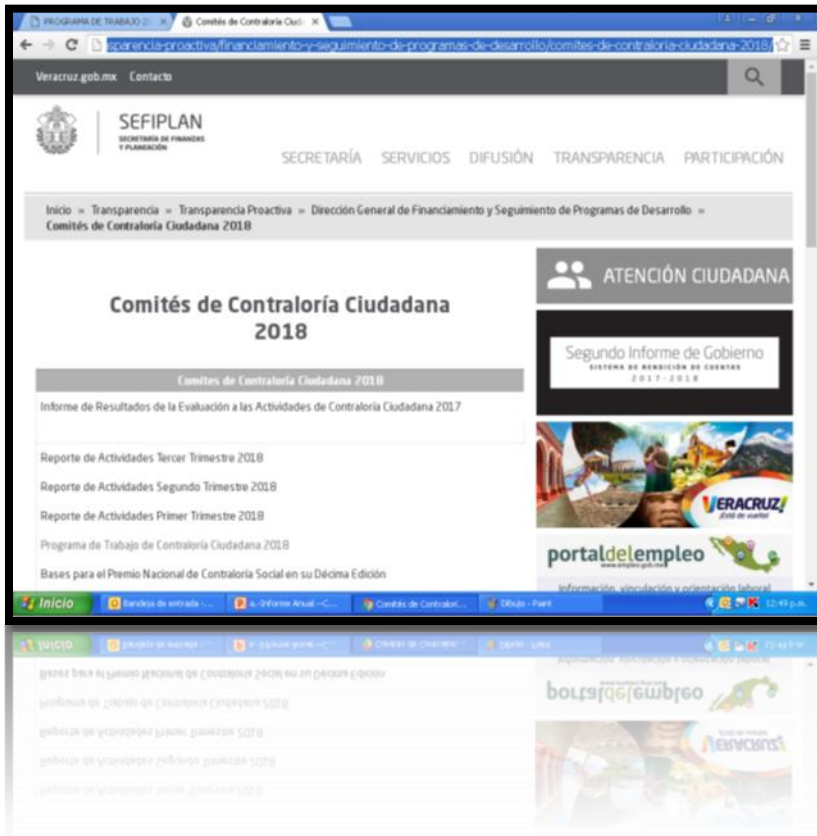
PROGRAMA DE TRABAJO 2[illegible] × Comités de Contraloría Ciud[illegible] ×

sparencia-proactiva/financiamiento-y-seguimiento-de-programas-de-desarrollo/comites-de-contraloria-ciudadana-2018/

Veracruz.gob.mx Contacto

SEFIPLAN
SECRETARÍA DE FINANZAS Y PLANEACIÓN

SECRETARÍA SERVICIOS DIFUSIÓN TRANSPARENCIA PARTICIPACIÓN

Inicio » Transparencia » Transparencia Proactiva » Dirección General de Financiamiento y Seguimiento de Programas de Desarrollo » Comités de Contraloría Ciudadana 2018

Comités de Contraloría Ciudadana 2018

Comites de Contraloría Ciudadana 2018

Informe de Resultados de la Evaluación a las Actividades de Contraloría Ciudadana 2017

Reporte de Actividades Tercer Trimestre 2018

Reporte de Actividades Segundo Trimestre 2018

Reporte de Actividades Primer Trimestre 2018

Programa de Trabajo de Contraloría Ciudadana 2018

Bases para el Premio Nacional de Contraloría Social en su Décima Edición

ATENCIÓN CIUDADANA

Segundo Informe de Gobierno
SISTEMA DE RENDICIÓN DE CUENTAS
2017-2018

VERACRUZ
¡Está de vuelta!

portaldelempleo
www.empleo.gob.mx
Información, vinculación y orientación laboral

Inicio Bandeja de entrada -... 4.-Informe Anual -C... Comités de Contralorí... Dibujo - Paint 12:49 p.m.